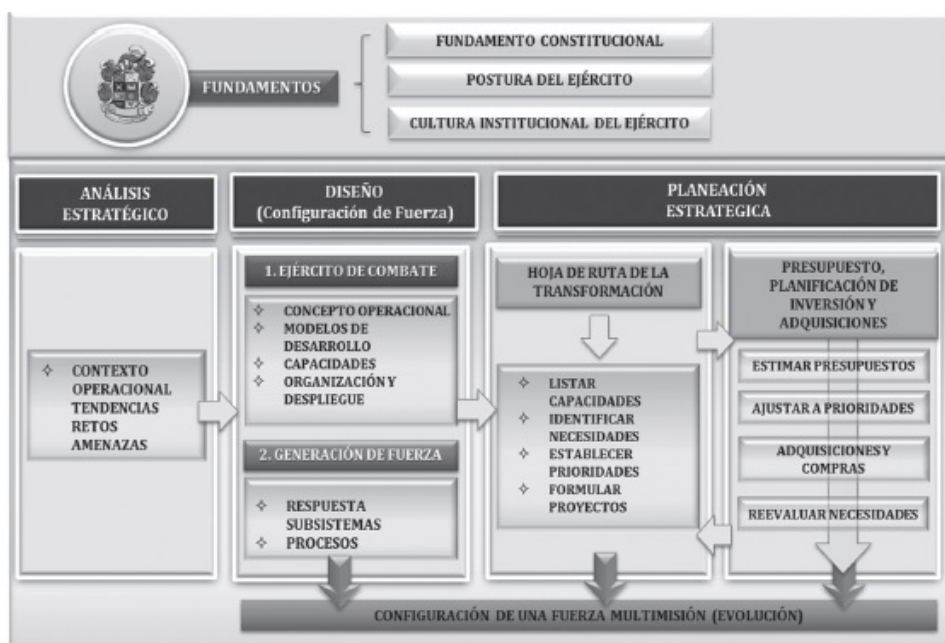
FUNDAMENTOS

FUNDAMENTO CONSTITUCIONAL

POSTURA DEL EJÉRCITO

CULTURA INSTITUCIONAL DEL EJÉRCITO

ANÁLISIS ESTRATÉGICO

DISEÑO (Configuración de Fuerza)

PLANEACIÓN ESTRATEGICA

✧ CONTEXTO OPERACIONAL TENDENCIAS RETOS AMENAZAS

1. EJÉRCITO DE COMBATE

✧ CONCEPTO OPERACIONAL
✧ MODELOS DE DESARROLLO
✧ CAPACIDADES
✧ ORGANIZACIÓN Y DESPLIEGUE

2. GENERACIÓN DE FUERZA

✧ RESPUESTA SUBSISTEMAS
✧ PROCESOS

HOJA DE RUTA DE LA TRANSFORMACIÓN

✧ LISTAR CAPACIDADES
✧ IDENTIFICAR NECESIDADES
✧ ESTABLECER PRIORIDADES
✧ FORMULAR PROYECTOS

PRESUPUESTO, PLANIFICACIÓN DE INVERSIÓN Y ADQUISICIONES

ESTIMAR PRESUPUESTOS

AJUSTAR A PRIORIDADES

ADQUISICIONES Y COMPRAS

REEVALUAR NECESIDADES

CONFIGURACIÓN DE UNA FUERZA MULTIMISIÓN (EVOLUCIÓN)